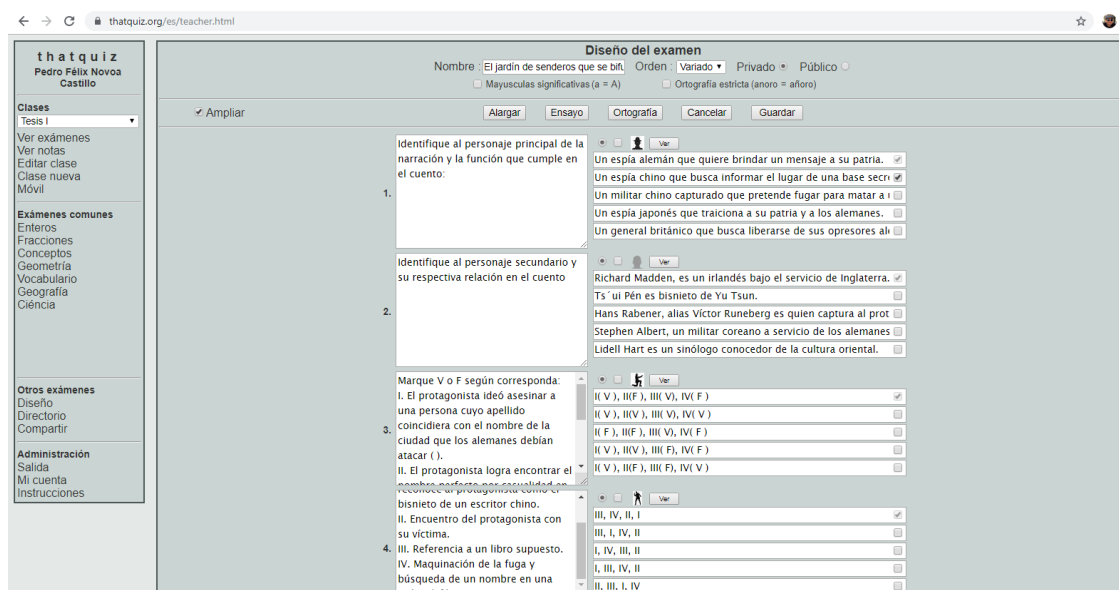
thatquiz.org/es/teacher.html

thatquiz
Pedro Félix Novoa Castillo

Clases
Tesis I
Ver exámenes
Ver notas
Editar clase
Clase nueva
Móvil

Exámenes comunes
Enteros
Fracciones
Conceptos
Geometría
Vocabulario
Geografía
Ciencia

Otros exámenes
Diseño
Directorio
Compartir

Administración
Salida
Mi cuenta
Instrucciones

Diseño del examen
Nombre : El jardín de senderos que se bifu Orden : Variado Privado Público
Mayusculas significativas (a = A) Ortografía estricta (anoro = añoro)

Ampliar
Alargar Ensayo Ortografía Cancelar Guardar

1. Identifique al personaje principal de la narración y la función que cumple en el cuento:
Ver
Un espía alemán que quiere brindar un mensaje a su patria.
Un espía chino que busca informar el lugar de una base secre
Un militar chino capturado que pretende fugar para matar a u
Un espía japonés que traiciona a su patria y a los alemanes.
Un general británico que busca liberarse de sus opresores ale

2. Identifique al personaje secundario y su respectiva relación en el cuento
Ver
Richard Madden, es un irlandés bajo el servicio de Inglaterra.
Ts´ui Pén es bisnieto de Yu Tsun.
Hans Rabener, alias Víctor Runeberg es quien captura al prot
Stephen Albert, un militar coreano a servicio de los alemanes
Lidell Hart es un sinólogo conocedor de la cultura oriental.

3. Marque V o F según corresponda:
I. El protagonista ideó asesinar a una persona cuyo apellido coincidiera con el nombre de la ciudad que los alemanes debían atacar ( ).
II. El protagonista logra encontrar el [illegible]
Ver
I( V ), II(F ), III( V), IV( F )
I( V ), II(V ), III( V), IV( V )
I( F ), II(F ), III( V), IV( F )
I( V ), II(V ), III( F), IV( F )
I( V ), II(F ), III( F), IV( V )

4. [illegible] bisnieto de un escritor chino.
II. Encuentro del protagonista con su víctima.
III. Referencia a un libro supuesto.
IV. Maquinación de la fuga y búsqueda de un nombre en una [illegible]
Ver
III, IV, II, I
III, I, IV, II
I, IV, III, II
I, III, IV, II
II, III, I, IV